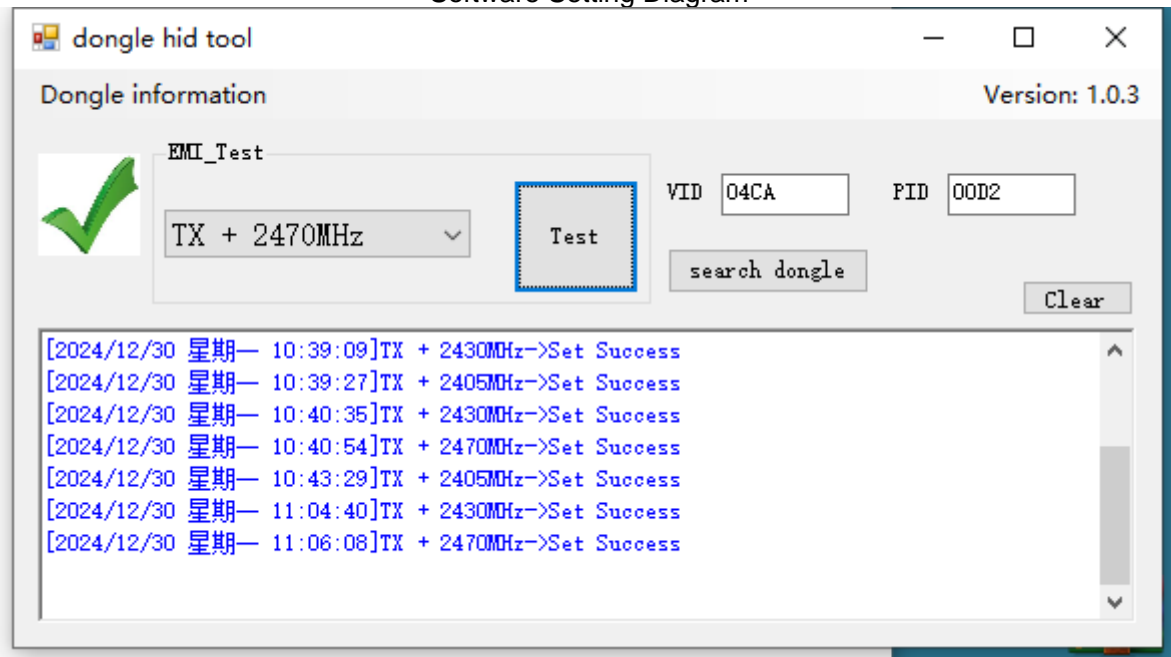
Software Setting Diagram

dongle hid tool

Dongle information

Version: 1.0.3

EMI_Test

TX + 2470MHz

Test

VID 04CA

PID 00D2

search dongle

Clear

[2024/12/30 星期一 10:39:09]TX + 2430MHz->Set Success
[2024/12/30 星期一 10:39:27]TX + 2405MHz->Set Success
[2024/12/30 星期一 10:40:35]TX + 2430MHz->Set Success
[2024/12/30 星期一 10:40:54]TX + 2470MHz->Set Success
[2024/12/30 星期一 10:43:29]TX + 2405MHz->Set Success
[2024/12/30 星期一 11:04:40]TX + 2430MHz->Set Success
[2024/12/30 星期一 11:06:08]TX + 2470MHz->Set Success